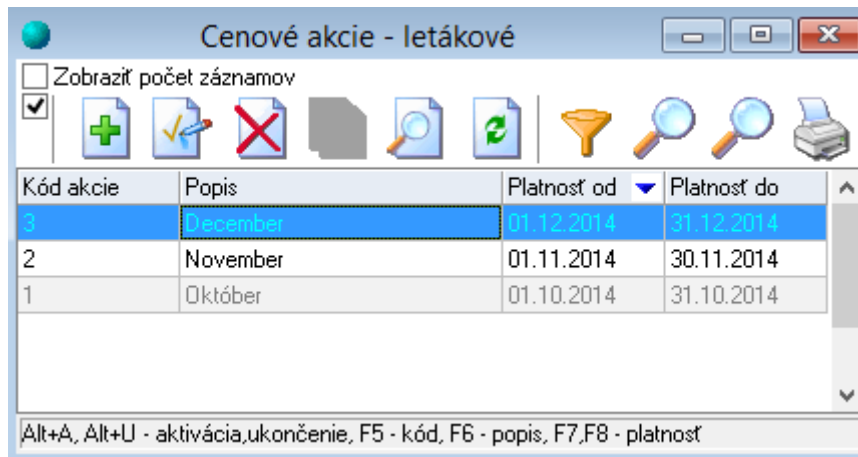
Cenové akcie - letákové

Zobraziť počet záznamov

| Kód akcie | Popis | Platnosť od | Platnosť do |
|---|---|---|---|
| 3 | December | 01.12.2014 | 31.12.2014 |
| 2 | November | 01.11.2014 | 30.11.2014 |
| 1 | Október | 01.10.2014 | 31.10.2014 |

Alt+A, Alt+U - aktivácia,ukončenie, F5 - kód, F6 - popis, F7,F8 - platnosť